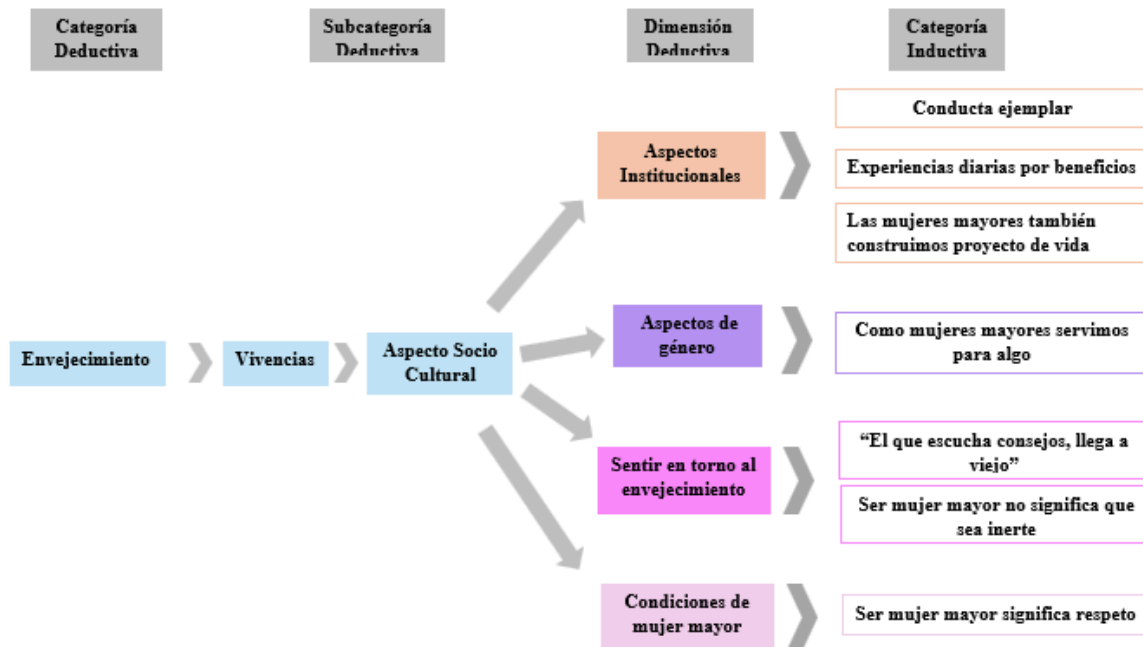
Categoría Deductiva

Subcategoría Deductiva

Dimensión Deductiva

Categoría Inductiva

Envejecimiento

Vivencias

Aspecto Socio Cultural

Aspectos Institucionales

Conducta ejemplar

Experiencias diarias por beneficios

Las mujeres mayores también construimos proyecto de vida

Aspectos de género

Como mujeres mayores servimos para algo

Sentir en torno al envejecimiento

"El que escucha consejos, llega a viejo"

Ser mujer mayor no significa que sea inerte

Condiciones de mujer mayor

Ser mujer mayor significa respeto